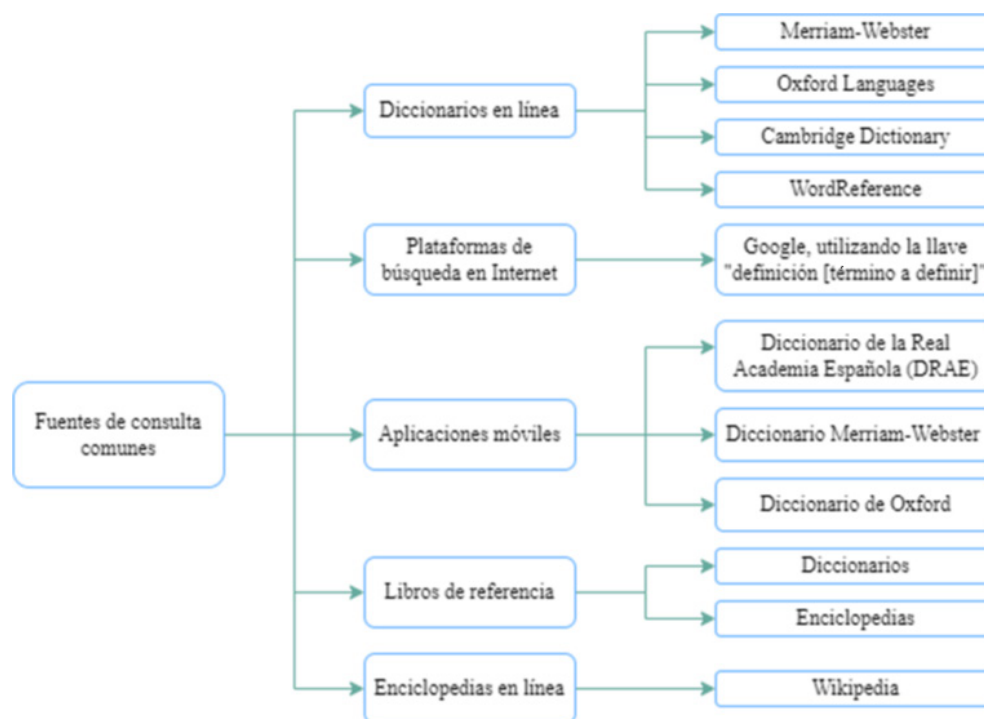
Fuentes de consulta comunes

Diccionarios en línea

Merriam-Webster

Oxford Languages

Cambridge Dictionary

WordReference

Plataformas de búsqueda en Internet

Google, utilizando la llave "definición [término a definir]"

Aplicaciones móviles

Diccionario de la Real Academia Española (DRAE)

Diccionario Merriam-Webster

Diccionario de Oxford

Libros de referencia

Diccionarios

Enciclopedias

Enciclopedias en línea

Wikipedia